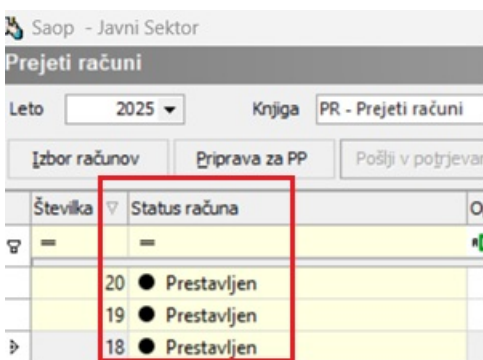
Saop - Javni Sektor
Prejeti računi
Leto 2025 Knjiga PR - Prejeti računi
Izbor računov Priprava za PP Pošlji v potrjevan

| Številka | Status računa |
|---|---|
| = | = |
| 20 | Prestavljen |
| 19 | Prestavljen |
| 18 | Prestavljen |